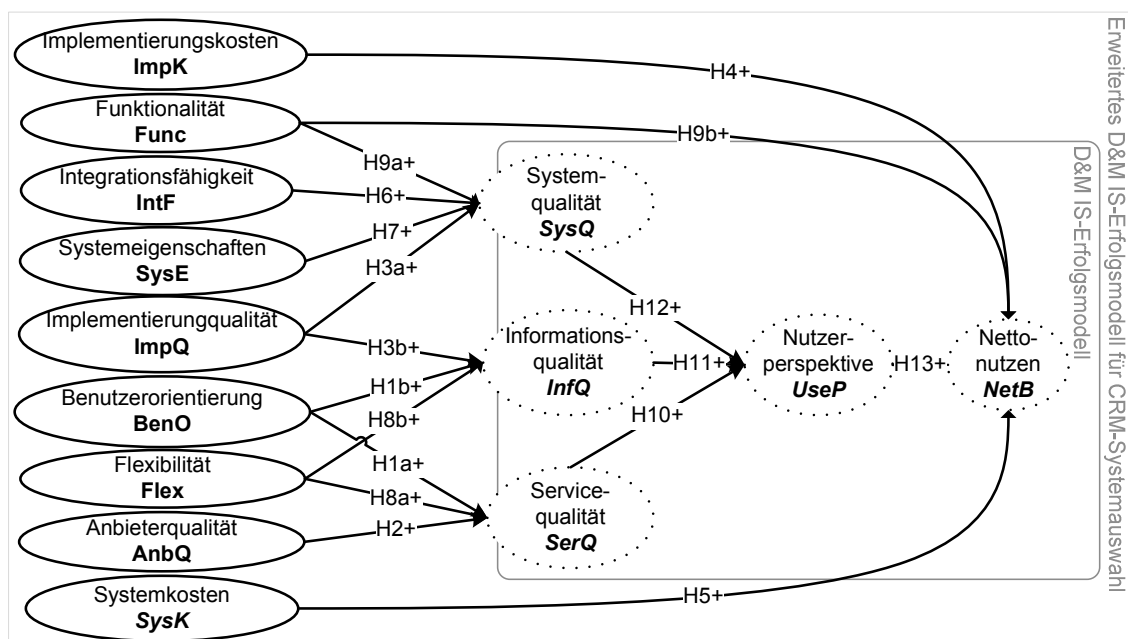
Implementierungskosten
**ImpK**

Funktionalität
**Func**

Integrationsfähigkeit
**IntF**

Systemeigenschaften
**SysE**

Implementierungqualität
**ImpQ**

Benutzerorientierung
**BenO**

Flexibilität
**Flex**

Anbieterqualität
**AnbQ**

Systemkosten
***SysK***

H4+

H9b+

H9a+

H6+

H7+

H3a+

H3b+

H1b+

H8b+

H1a+

H8a+

H2+

H5+

System-qualität
***SysQ***

Informations-qualität
***InfQ***

Service-qualität
***SerQ***

H12+

H11+

H10+

Nutzer-perspektive
***UseP***

H13+

Netto-nutzen
***NetB***

D&M IS-Erfolgsmodell

Erweitertes D&M IS-Erfolgsmodell für CRM-Systemauswahl